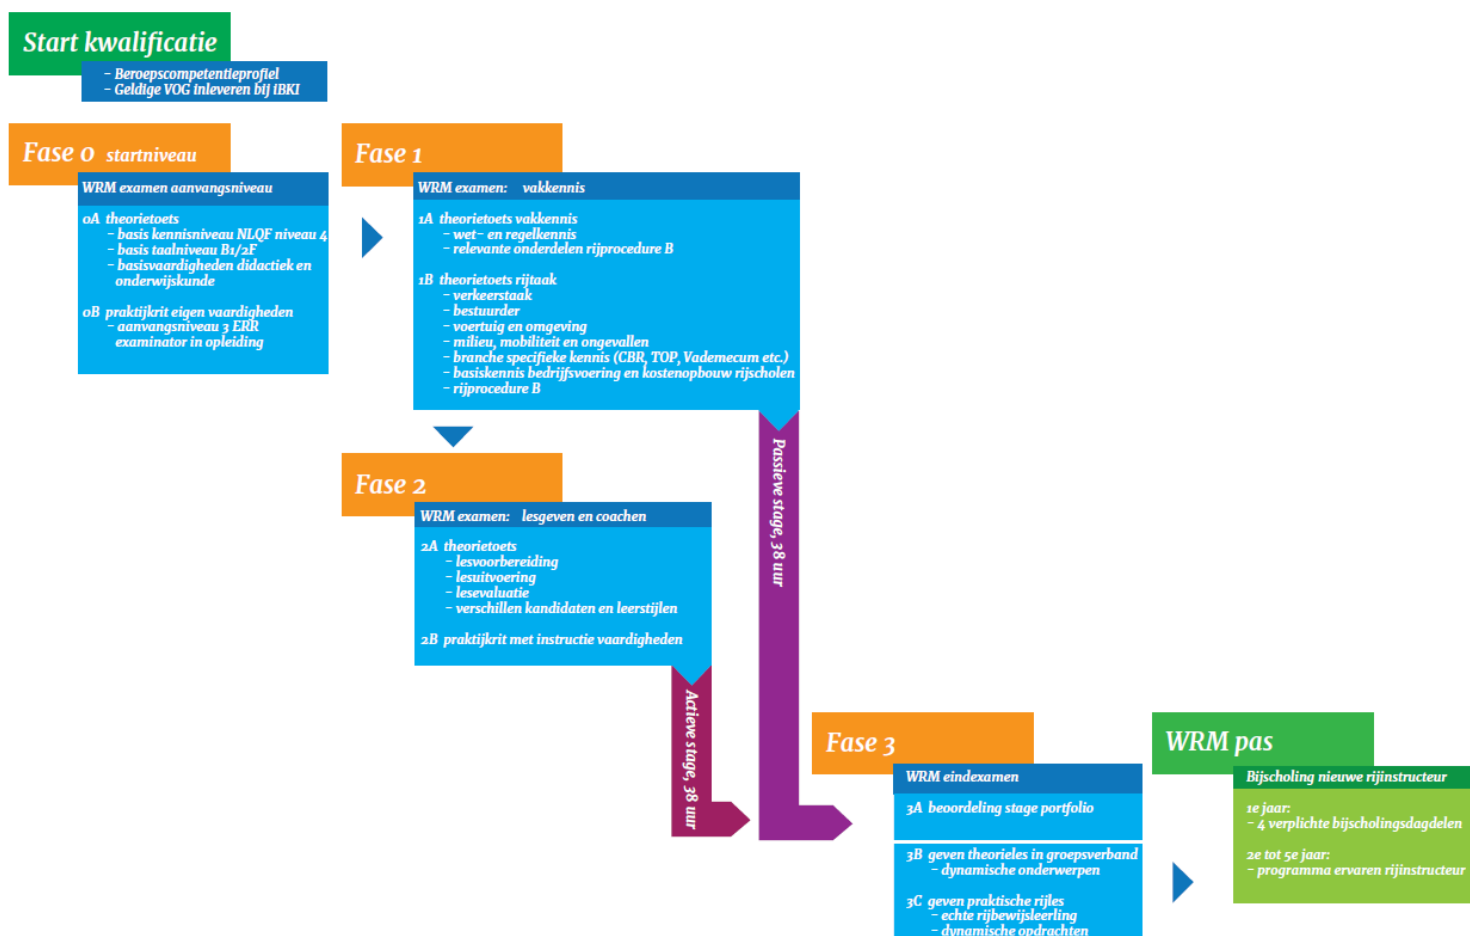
Start kwalificatie
- Beroepscompetentieprofiel
- Geldige VOG inleveren bij IBKI

Fase 0 startniveau
WRM examen aanvangsniveau
0A theorietoets
- basis kennisniveau NLQF niveau 4
- basis taalniveau B1/2F
- basisvaardigheden didactiek en onderwijskunde

0B praktijkrit eigen vaardigheden
- aanvangsniveau 3 ERR examinator in opleiding

Fase 1
WRM examen: vakkennis
1A theorietoets vakkennis
- wet- en regelkennis
- relevante onderdelen rijprocedure B

1B theorietoets rijtaak
- verkeerstaak
- bestuurder
- voertuig en omgeving
- milieu, mobiliteit en ongevallen
- branche specifieke kennis (CBR, TOP, Vademecum etc.)
- basiskennis bedrijfsvoering en kostenopbouw rijscholen
- rijprocedure B

Passieve stage, 38 uur

Fase 2
WRM examen: lesgeven en coachen
2A theorietoets
- lesvoorbereiding
- lesuitvoering
- lesevaluatie
- verschillen kandidaten en leerstijlen

2B praktijkrit met instructie vaardigheden

Actieve stage, 38 uur

Fase 3
WRM eindexamen
3A beoordeling stage portfolio

3B geven theorieles in groepsverband
- dynamische onderwerpen

3C geven praktische rijles
- echte rijbewijsleerling
- dynamische opdrachten

WRM pas
Bijscholing nieuwe rijinstructeur
1e jaar:
- 4 verplichte bijscholingsdagdelen

2e tot 5e jaar:
- programma ervaren rijinstructeur